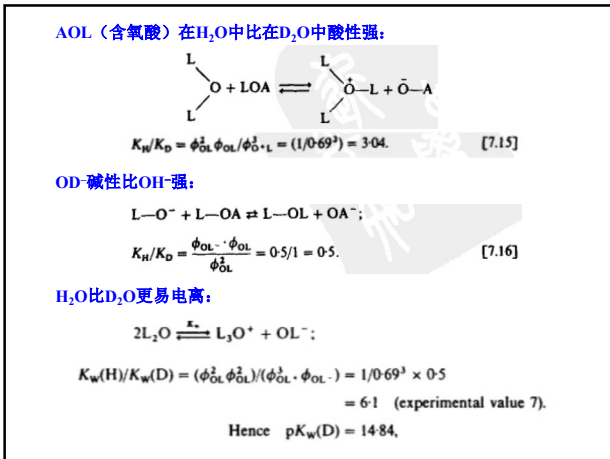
AOL（含氧酸）在$H_2O$中比在$D_2O$中酸性强：

$L_2O + LOA \rightleftharpoons L_3O^+ + \bar{O}—A$

$K_H/K_D = \phi_{OL}^2 \phi_{OL}/\phi_{O^+L}^3 = (1/0{\cdot}69^3) = 3{\cdot}04.$ [7.15]

$OD^-$碱性比$OH^-$强：

$L—O^- + L—OA \rightleftharpoons L—OL + OA^-$;

$K_H/K_D = \frac{\phi_{OL^-} \cdot \phi_{OL}}{\phi_{OL}^2} = 0{\cdot}5/1 = 0{\cdot}5.$ [7.16]

$H_2O$比$D_2O$更易电离：

$2L_2O \overset{K_w}{\rightleftharpoons} L_3O^+ + OL^-$;

$K_W(H)/K_W(D) = (\phi_{OL}^2 \phi_{OL}^2)/(\phi_{OL^+}^3 \cdot \phi_{OL^-}) = 1/0{\cdot}69^3 \times 0{\cdot}5$

$= 6{\cdot}1$ (experimental value 7).

Hence $pK_W(D) = 14{\cdot}84$,